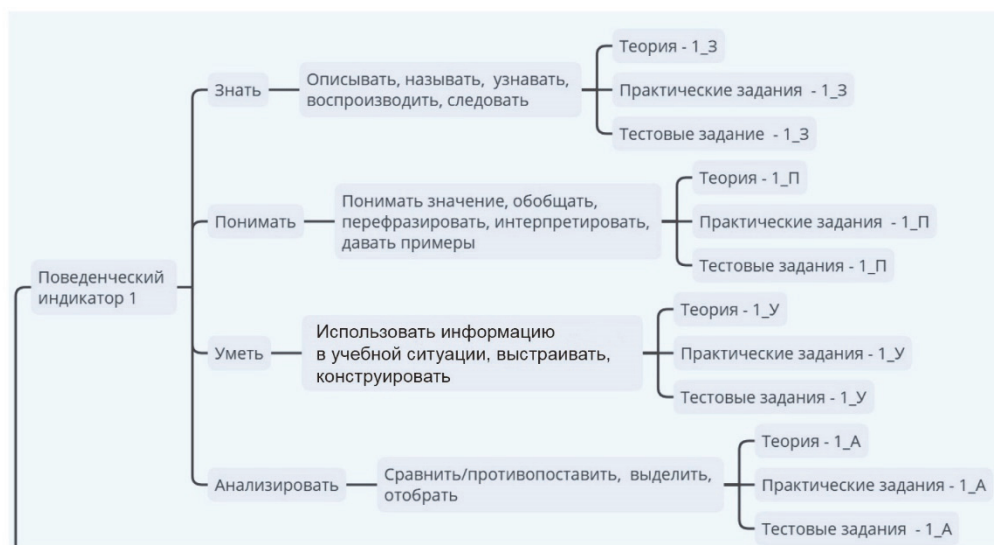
Поведенческий индикатор 1

Знать

Описывать, называть, узнавать, воспроизводить, следовать

Теория - 1_З

Практические задания - 1_З

Тестовые задание - 1_З

Понимать

Понимать значение, обобщать, перефразировать, интерпретировать, давать примеры

Теория - 1_П

Практические задания - 1_П

Тестовые задания - 1_П

Уметь

Использовать информацию в учебной ситуации, выстраивать, конструировать

Теория - 1_У

Практические задания - 1_У

Тестовые задания - 1_У

Анализировать

Сравнить/противопоставить, выделить, отобрать

Теория - 1_А

Практические задания - 1_А

Тестовые задания - 1_А